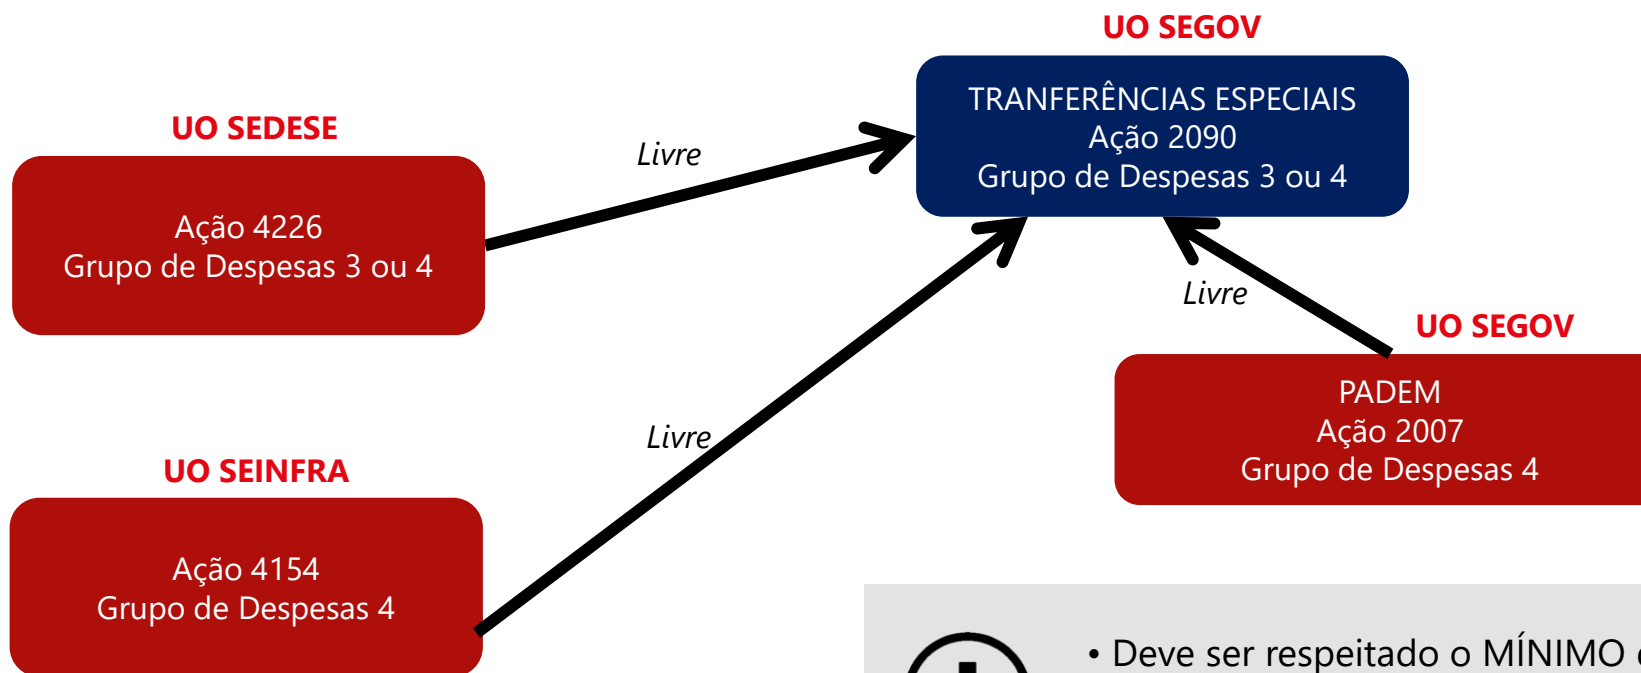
UO SEGOV

TRANFERÊNCIAS ESPECIAIS
Ação 2090
Grupo de Despesas 3 ou 4

UO SEDESE

Ação 4226
Grupo de Despesas 3 ou 4

Livre

Livre

UO SEGOV

PADEM
Ação 2007
Grupo de Despesas 4

Livre

UO SEINFRA

Ação 4154
Grupo de Despesas 4

• Deve ser respeitado o MÍNIMO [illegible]